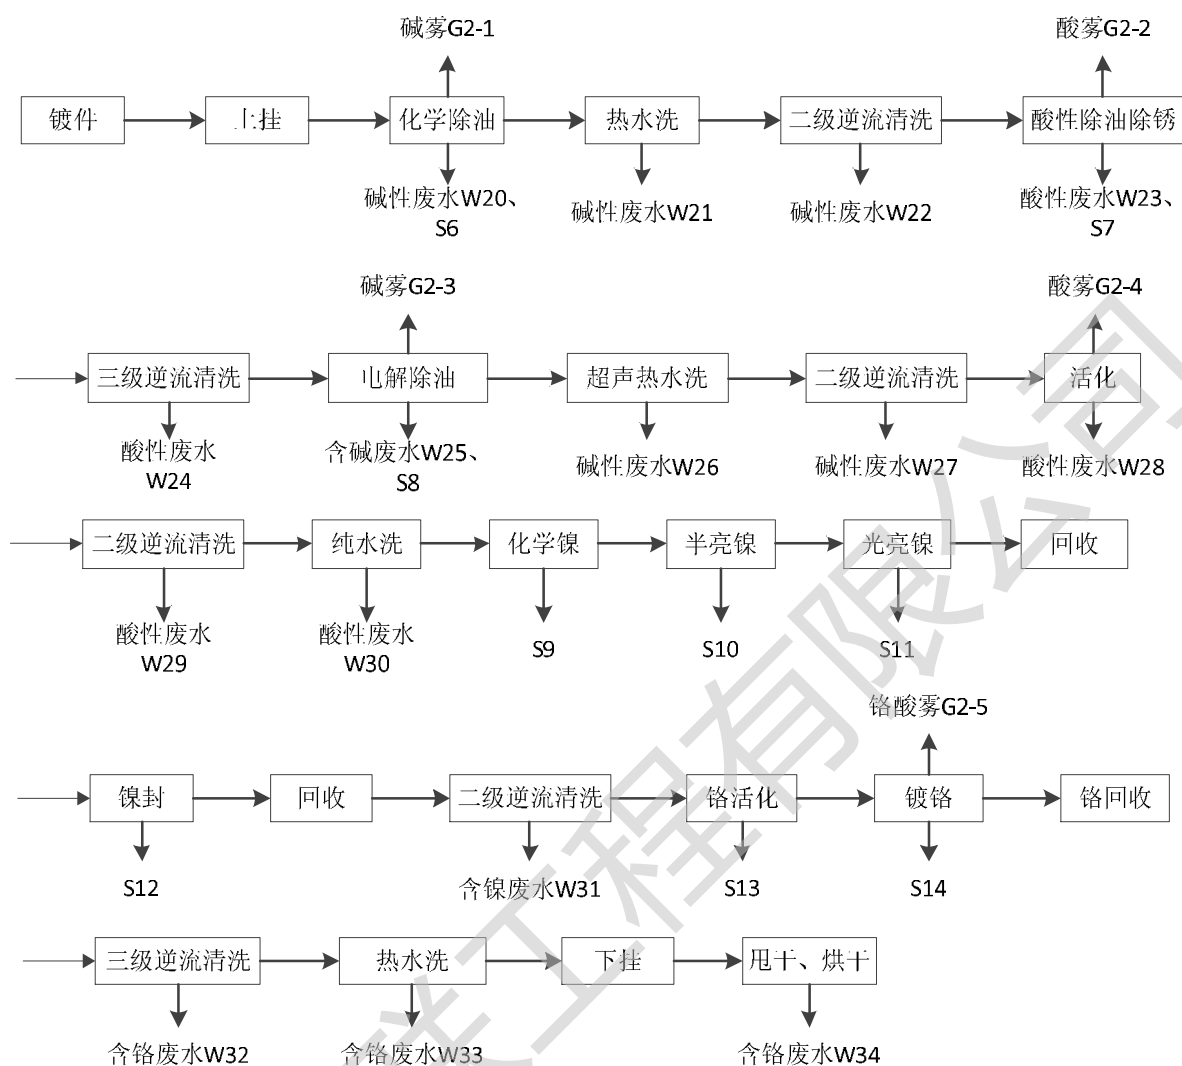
碱雾G2-1

酸雾G2-2

镀件

上挂

化学除油

热水洗

二级逆流清洗

酸性除油除锈

碱性废水W20、S6

碱性废水W21

碱性废水W22

酸性废水W23、S7

碱雾G2-3

酸雾G2-4

三级逆流清洗

电解除油

超声热水洗

二级逆流清洗

活化

酸性废水W24

含碱废水W25、S8

碱性废水W26

碱性废水W27

酸性废水W28

二级逆流清洗

纯水洗

化学镍

半亮镍

光亮镍

回收

酸性废水W29

酸性废水W30

S9

S10

S11

铬酸雾G2-5

镍封

回收

二级逆流清洗

铬活化

镀铬

铬回收

S12

含镍废水W31

S13

S14

三级逆流清洗

热水洗

下挂

甩干、烘干

含铬废水W32

含铬废水W33

含铬废水W34